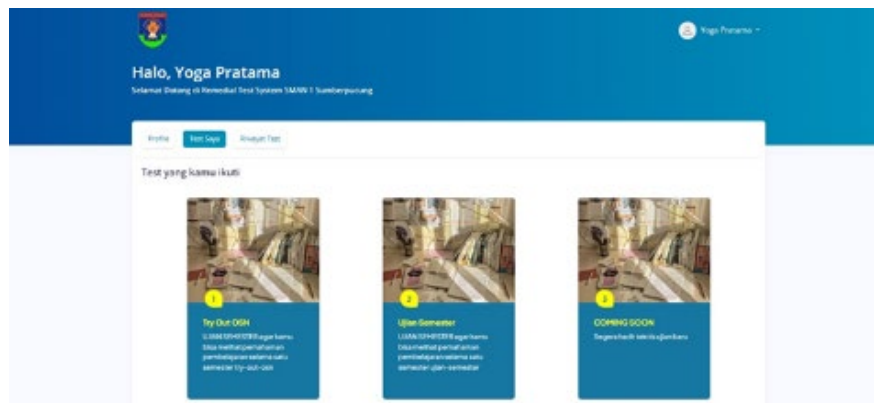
Yoga Pratama

Halo, Yoga Pratama

Selamat Datang di Remedial Test System SMAN 1 Sumberpucung

Profile | Test Saya | Riwayat Test

Test yang kamu ikuti

1

Try Out OSN

UJIAN SEMESTER agar kamu bisa melihat pemahaman pembelajaran selama satu semester try-out-osn

2

Ujian Semester

UJIAN SEMESTER agar kamu bisa melihat pemahaman pembelajaran selama satu semester ujian-semester

3

COMING SOON

Segera check secara berkala